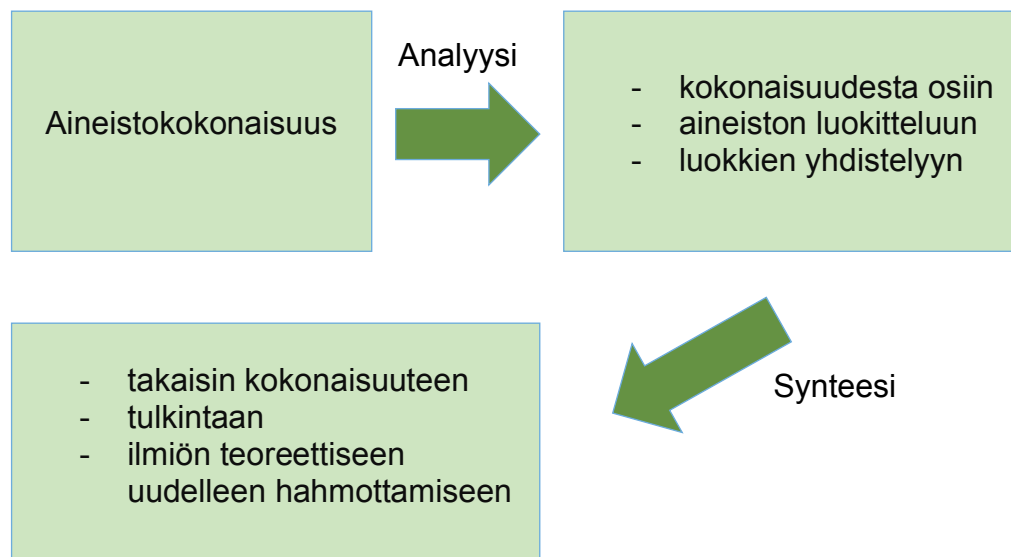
Aineistokokonaisuus

Analyysi

- kokonaisuudesta osiin
- aineiston luokitteluun
- luokkien yhdistelyyn

Synteesi

- takaisin kokonaisuuteen
- tulkintaan
- ilmiön teoreettiseen uudelleen hahmottamiseen